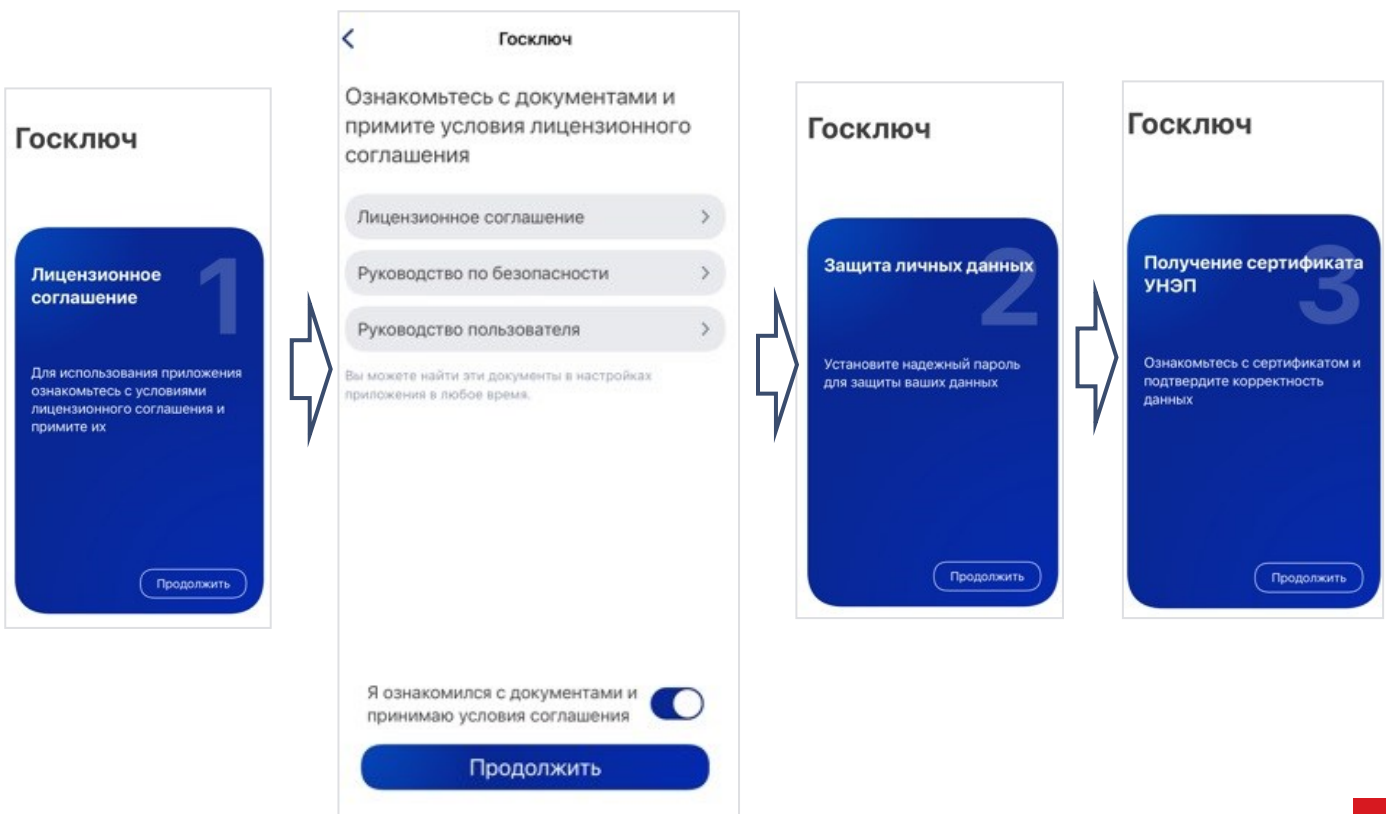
Госключ

Лицензионное соглашение

1

Для использования приложения ознакомьтесь с условиями лицензионного соглашения и примите их

Продолжить

Госключ

Ознакомьтесь с документами и примите условия лицензионного соглашения

Лицензионное соглашение

Руководство по безопасности

Руководство пользователя

Вы можете найти эти документы в настройках приложения в любое время.

Я ознакомился с документами и принимаю условия соглашения

Продолжить

Госключ

Защита личных данных

2

Установите надежный пароль для защиты ваших данных

Продолжить

Госключ

Получение сертификата УНЭП

3

Ознакомьтесь с сертификатом и подтвердите корректность данных

Продолжить